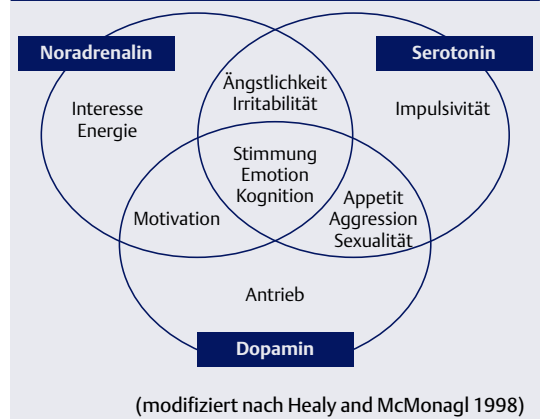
Noradrenalin

Serotonin

Interesse
Energie

Ängstlichkeit
Irritabilität

Impulsivität

Stimmung
Emotion
Kognition

Motivation

Appetit
Aggression
Sexualität

Antrieb

Dopamin

(modifiziert nach Healy and McMonagl 1998)